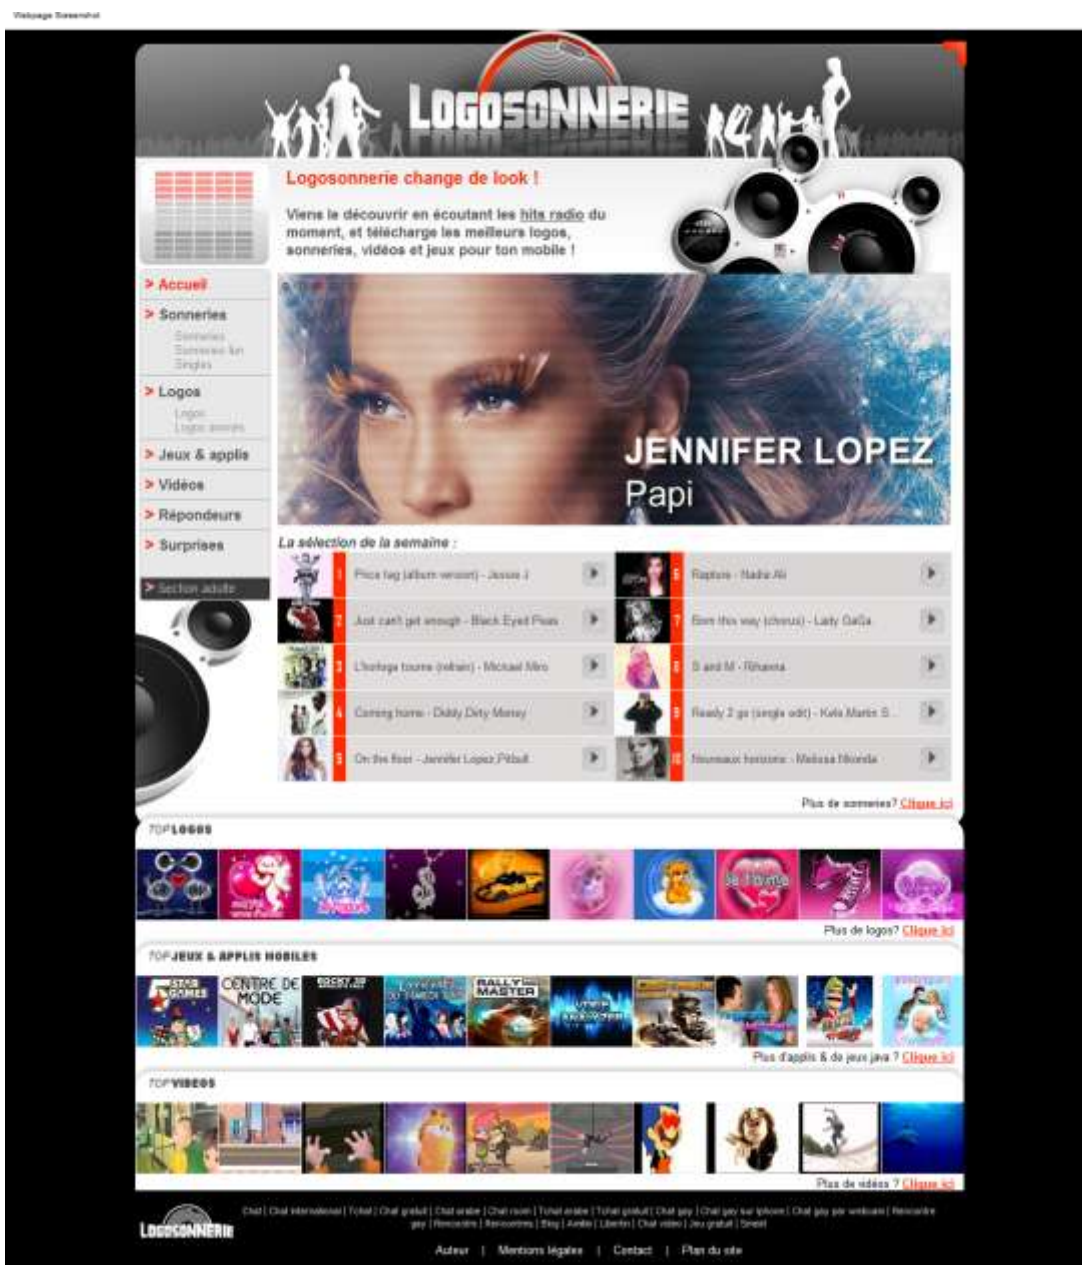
Webpage Screenshot

LOGOSONNERIE

Logosonnerie change de look !

Viens le découvrir en écoutant les hits radio du moment, et télécharge les meilleurs logos, sonneries, vidéos et jeux pour ton mobile !

> Accueil
> Sonneries
Sonneries
Sonneries fun
Singles
> Logos
Logos
Logos animés
> Jeux & applis
> Vidéos
> Répondeurs
> Surprises
> Section adulte

JENNIFER LOPEZ
Papi

La sélection de la semaine :

1 Price tag (album version) - Jessie J
2 Just can't get enough - Black Eyed Peas
3 L'horloge tourne (refrain) - Mickael Miro
4 Coming home - Diddy Dirty Money
5 On the floor - Jennifer Lopez Pitbull
6 Rapture - Nadia Ali
7 Born this way (chorus) - Lady GaGa
8 S and M - Rihanna
9 Ready 2 go (single edit) - Kele Martin S...
10 Nouveaux horizons - Melissa Nkonda

Plus de sonneries? Clique ici

TOP LOGOS

Je t'aime

Plus de logos? Clique ici

TOP JEUX & APPLIS MOBILES

CENTRE DE MODE
RALLY MASTER

Plus d'applis & de jeux java ? Clique ici

TOP VIDEOS

Plus de vidéos ? Clique ici

LOGOSONNERIE

Chat | Chat international | Tchat | Chat gratuit | Chat arabe | Chat room | Tchat arabe | Tchat gratuit | Chat gay | Chat gay sur iphone | Chat gay par webcam | Rencontre gay | Rencontre | Rencontres | Blog | Amitié | Libertin | Chat vidéo | Jeu gratuit | Smiley

Auteur | Mentions légales | Contact | Plan du site